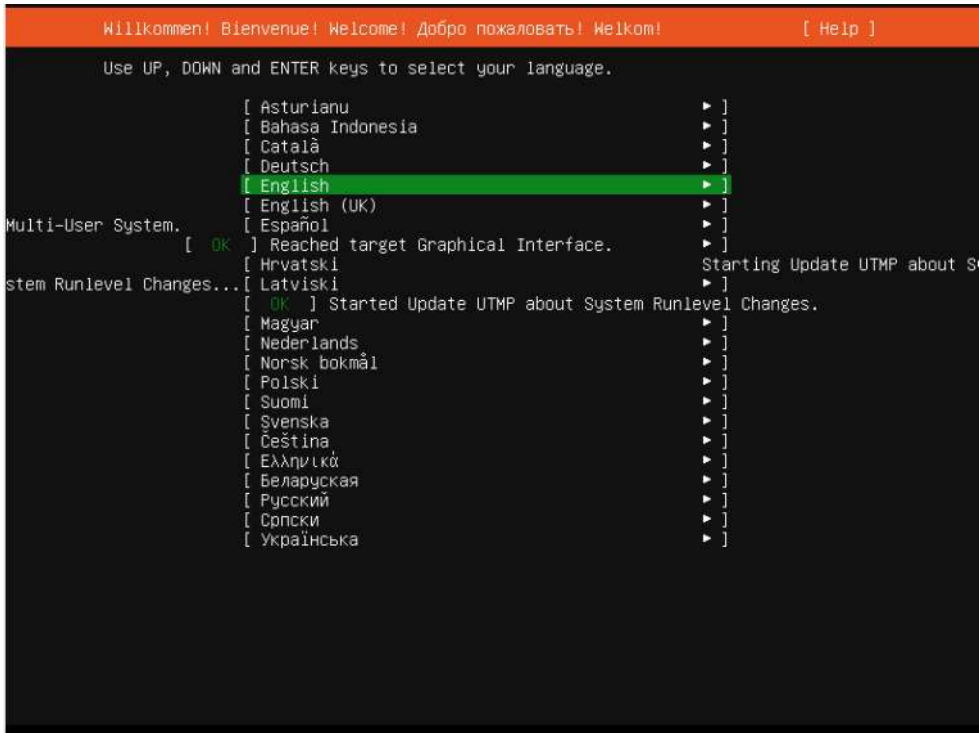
Willkommen! Bienvenue! Welcome! Добро пожаловать! Welkom! [ Help ]

Use UP, DOWN and ENTER keys to select your language.

[ Asturianu ▸ ]
[ Bahasa Indonesia ▸ ]
[ Català ▸ ]
[ Deutsch ▸ ]
[ English ▸ ]
[ English (UK) ▸ ]
Multi-User System. [ Español ▸ ]
[ OK ] Reached target Graphical Interface. ▸ ]
[ Hrvatski Starting Update UTMP about S
stem Runlevel Changes...[ Latviski ▸ ]
[ OK ] Started Update UTMP about System Runlevel Changes.
[ Magyar ▸ ]
[ Nederlands ▸ ]
[ Norsk bokmål ▸ ]
[ Polski ▸ ]
[ Suomi ▸ ]
[ Svenska ▸ ]
[ Čeština ▸ ]
[ Ελληνικά ▸ ]
[ Беларуская ▸ ]
[ Русский ▸ ]
[ Српски ▸ ]
[ Українська ▸ ]